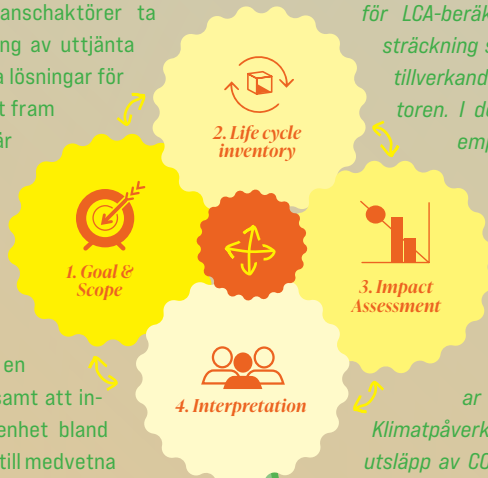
anschaktörer ta
ng av uttjänta
a lösningar för
t fram
år

för LCA-beräk
sträckning s
tillverkand
toren. I d
emp

2. Life cycle inventory

1. Goal & Scope

3. Impact Assessment

4. Interpretation

en
samt att in-
enhet bland
till medvetna

ar
Klimatpåverk
utsläpp av CO